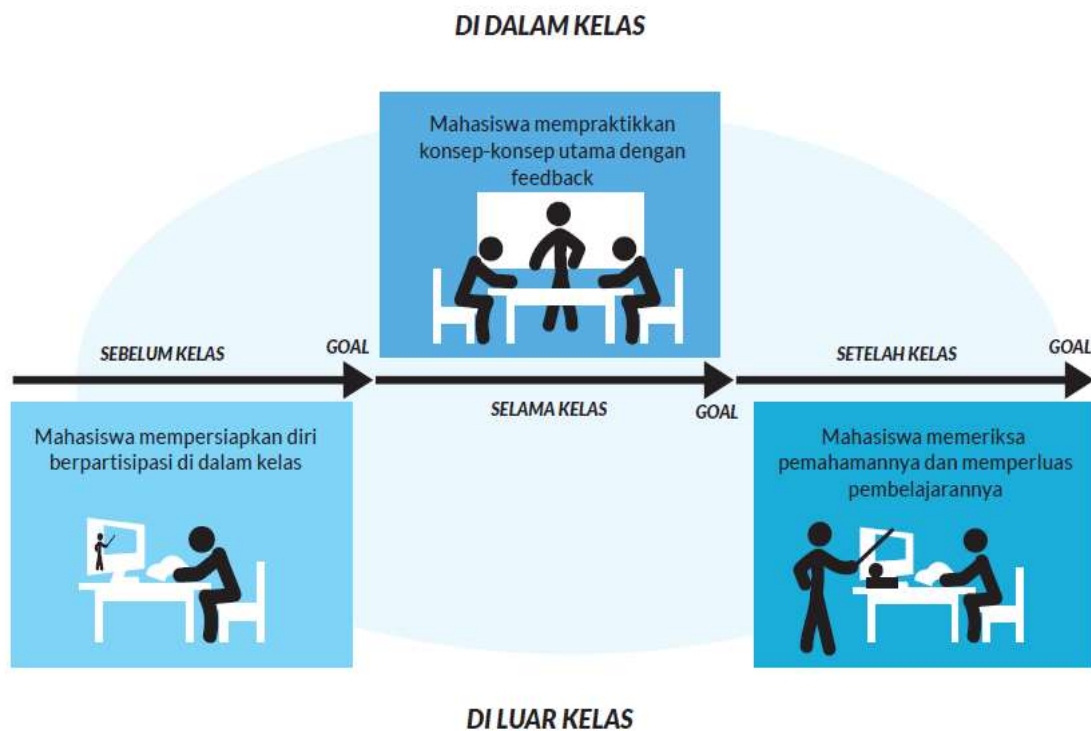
DI DALAM KELAS

Mahasiswa mempraktikkan konsep-konsep utama dengan feedback

SEBELUM KELAS

GOAL

SELAMA KELAS

GOAL

SETELAH KELAS

GOAL

Mahasiswa mempersiapkan diri berpartisipasi di dalam kelas

Mahasiswa memeriksa pemahamannya dan memperluas pembelajarannya

DI LUAR KELAS